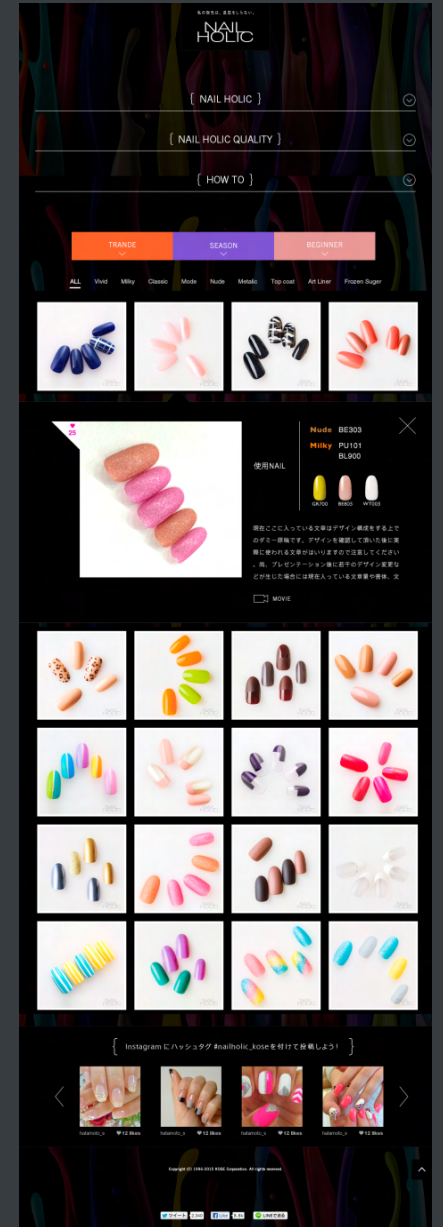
NAIL HOLIC

{ NAIL HOLIC }

{ NAIL HOLIC QUALITY }

{ HOW TO }

TRANDE

SEASON

BEGINNER

ALL Vivid Milky Classic Mode Nude Metalic Top coat Art Liner Frozen Suger

25

使用NAIL

Nude BE303

Milky PU101 BL900

GR700 BE805 WT005

現在ここに入っている文章はデザイン構成をする上でのダミー原稿です。デザインを確認して頂いた後に実際に使われる文章がはいりますので注意してください。尚、プレゼンテーション後に若干のデザイン変更などが生じた場合には現在入っている文章量や書体、文

MOVIE

{ Instagram にハッシュタグ #nailholic_koseを付けて投稿しよう! }

hakamoto_s 12 likes

hakamoto_s 12 likes

hakamoto_s 12 likes

hakamoto_s 12 likes

Copyright © 1996-2015 KOSE Corporation. All rights reserved.

ツイート